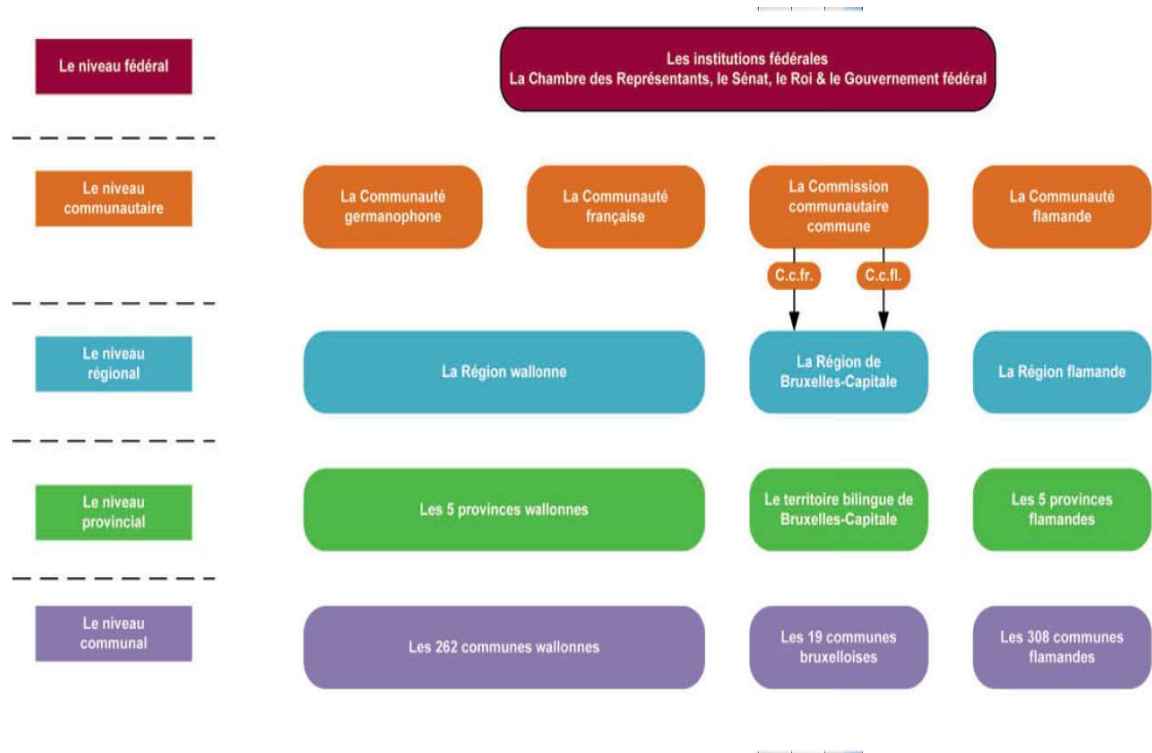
Le niveau fédéral

Les institutions fédérales
La Chambre des Représentants, le Sénat, le Roi & le Gouvernement fédéral

Le niveau communautaire

La Communauté germanophone

La Communauté française

La Commission communautaire commune

La Communauté flamande

C.c.fr.

C.c.fl.

Le niveau régional

La Région wallonne

La Région de Bruxelles-Capitale

La Région flamande

Le niveau provincial

Les 5 provinces wallonnes

Le territoire bilingue de Bruxelles-Capitale

Les 5 provinces flamandes

Le niveau communal

Les 262 communes wallonnes

Les 19 communes bruxelloises

Les 308 communes flamandes